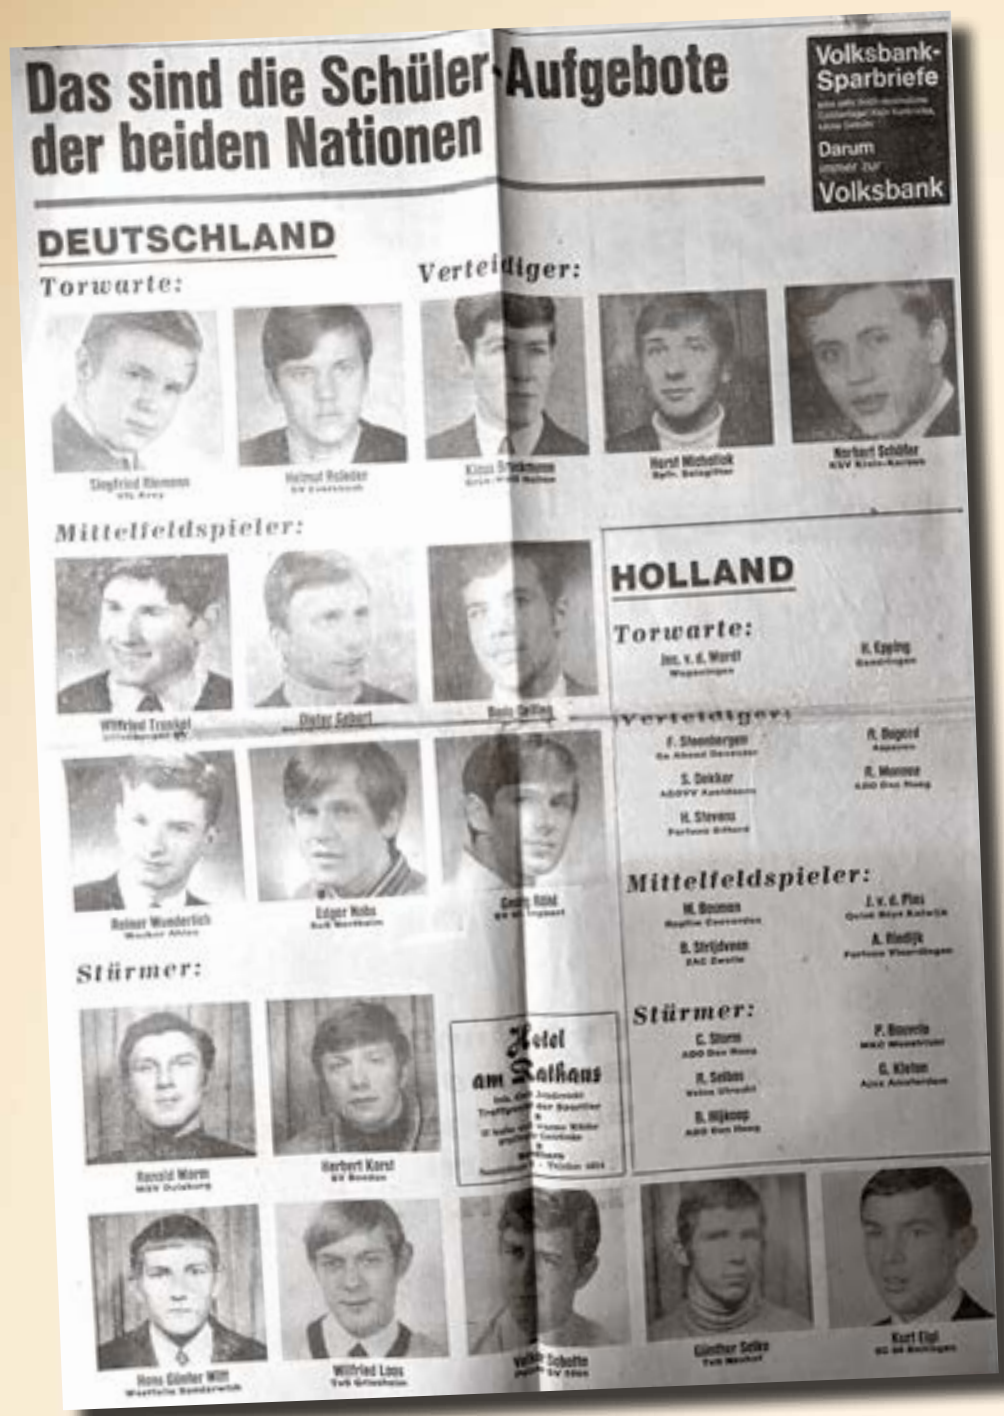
Das sind die Schüler-Aufgebote der beiden Nationen

Volksbank-Sparbriefe
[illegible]
Darum immer zur Volksbank

DEUTSCHLAND

Torwarte:

Siegfried Riemann
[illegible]

Helmut Releder
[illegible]

Verteidiger:

Klaus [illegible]
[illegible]

Horst Michalik
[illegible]

Norbert Schäfer
KSV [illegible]

Mittelfeldspieler:

Wilfried Trunkel
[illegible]

Dieter Gebert

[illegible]

Reiner Wunderlich
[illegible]

Edgar Nolte
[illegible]

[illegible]
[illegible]

Stürmer:

Ronald Worm
MSV Duisburg

Herbert Korst
SV Bonden

Hotel am Rathaus
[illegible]

Hans Günter Witt
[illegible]

Wilfried Loos
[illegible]

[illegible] Schotte
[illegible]

Günther Selke
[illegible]

Kurt Eigl
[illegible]

HOLLAND

Torwarte:
Jos. v. d. Wardt
Wageningen

H. Epping
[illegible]

Verteidiger:
F. Steenbergen
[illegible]

S. Dekker
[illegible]

H. Stevens
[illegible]

R. Bogerd
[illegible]

R. Monnee
ADO Den Haag

Mittelfeldspieler:
M. Bosman
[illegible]

B. Strijdveen
ZAC Zwolle

J. v. d. Plas
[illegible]

A. Riedijk
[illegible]

Stürmer:
C. Sturm
ADO Den Haag

R. Selbes
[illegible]

B. Hijkoop
ADO Den Haag

P. Boverie
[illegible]

G. Kleton
Ajax Amsterdam